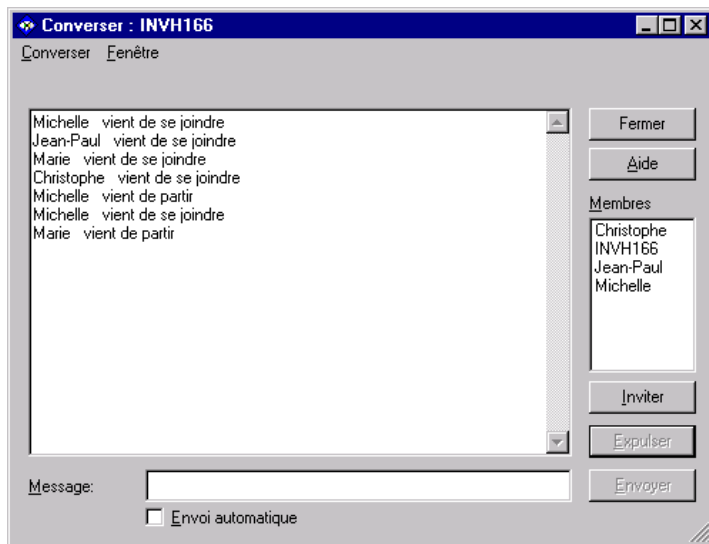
Converser : INVH166

Converser Fenêtre

Michelle vient de se joindre
Jean-Paul vient de se joindre
Marie vient de se joindre
Christophe vient de se joindre
Michelle vient de partir
Michelle vient de se joindre
Marie vient de partir

Fermer

Aide

Membres

Christophe
INVH166
Jean-Paul
Michelle

Inviter

Expulser

Message:

Envoyer

Envoi automatique